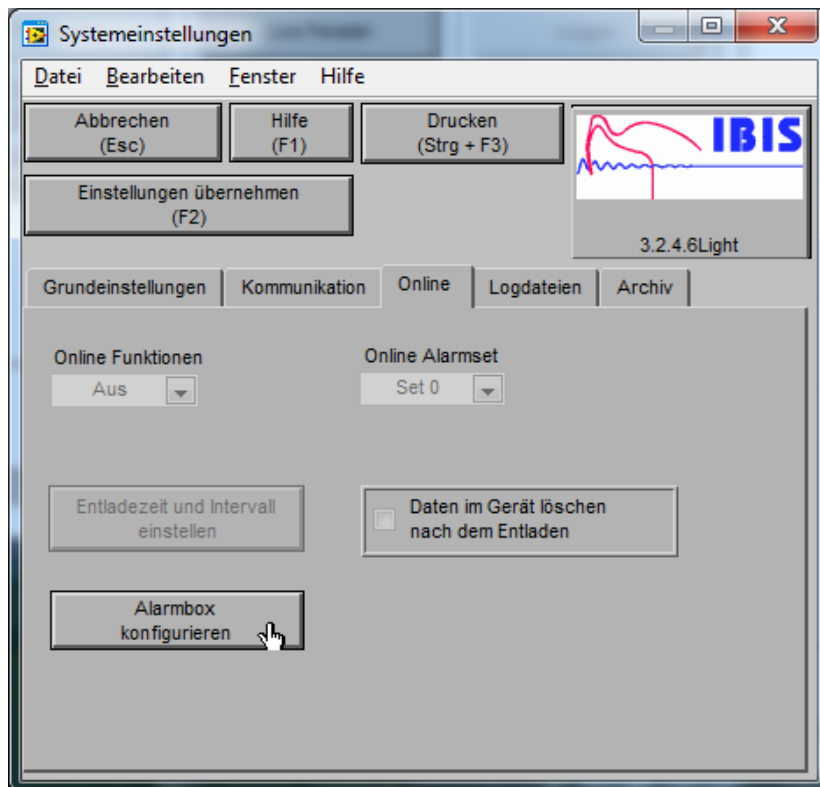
Systemeinstellungen

Datei Bearbeiten Fenster Hilfe

Abbrechen (Esc)

Hilfe (F1)

Drucken (Strg + F3)

IBIS

3.2.4.6Light

Einstellungen übernehmen (F2)

Grundeinstellungen

Kommunikation

Online

Logdateien

Archiv

Online Funktionen

Aus

Online Alarmset

Set 0

Entladezeit und Intervall einstellen

Daten im Gerät löschen nach dem Entladen

Alarmbox konfigurieren